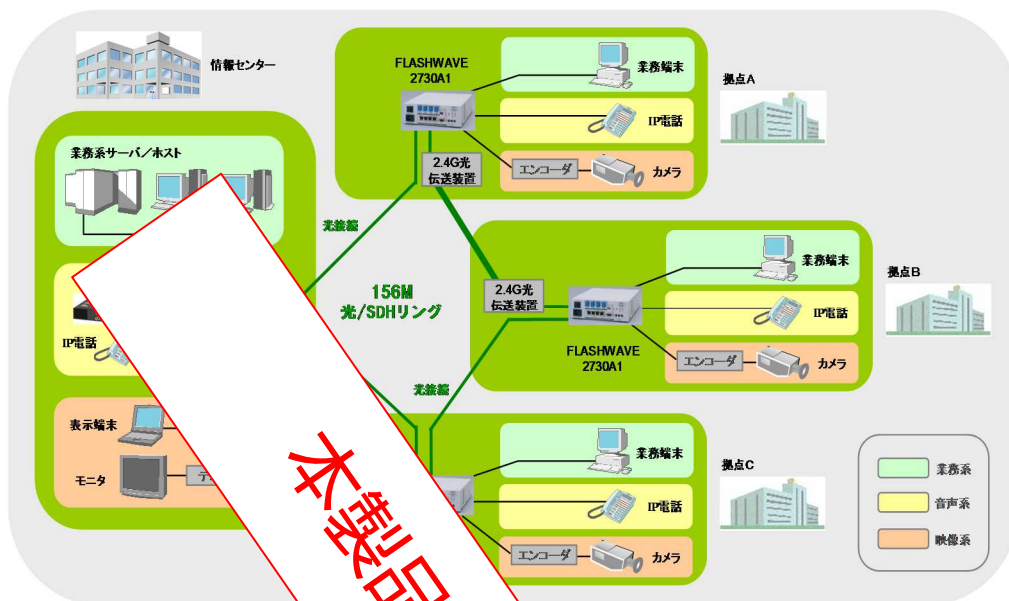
情報センター

業務系サーバ／ホスト

IP電話

表示端末

モニタ

デ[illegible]

FLASHWAVE 2730A1

業務端末

IP電話

エンコーダ

カメラ

拠点A

2.4G光 伝送装置

光接続

156M 光/SDHリング

2.4G光 伝送装置

業務端末

IP電話

FLASHWAVE 2730A1

エンコーダ

カメラ

拠点B

光接続

業務端末

IP電話

エンコーダ

カメラ

拠点C

業務系

音声系

映像系

本製品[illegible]